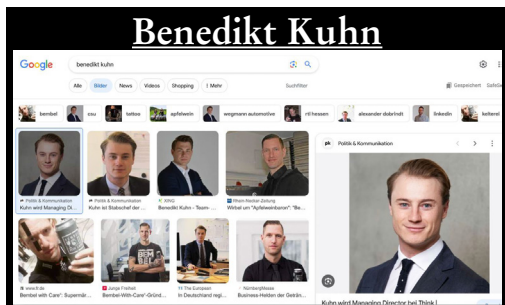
Benedikt Kuhn

Google benedikt kuhn

Alle Bilder News Videos Shopping ⋮ Mehr Suchfilter Gespeichert SafeSearch

bembel csu tattoo apfelwein wegmann automotive rtl hessen alexander dobrindt linkedin kelterei

Politik & Kommunikation
Kuhn wird Managing Di...

Politik & Kommunikation
Kuhn ist Stabschef der ...

XING
Benedikt Kuhn - Team-...

Rhein-Neckar-Zeitung
Wirbel um "Apfelweinbaron": "Be...

pk Politik & Kommunikation

www.fr.de
Bembel with Care": Supermar...

Junge Freiheit
Bembel-With-Care"-Gründ...

The European
In Deutschland regi...

Nürnberg Messe
Business-Helden der Geträn...

Kuhn wird Managing Director bei Think |